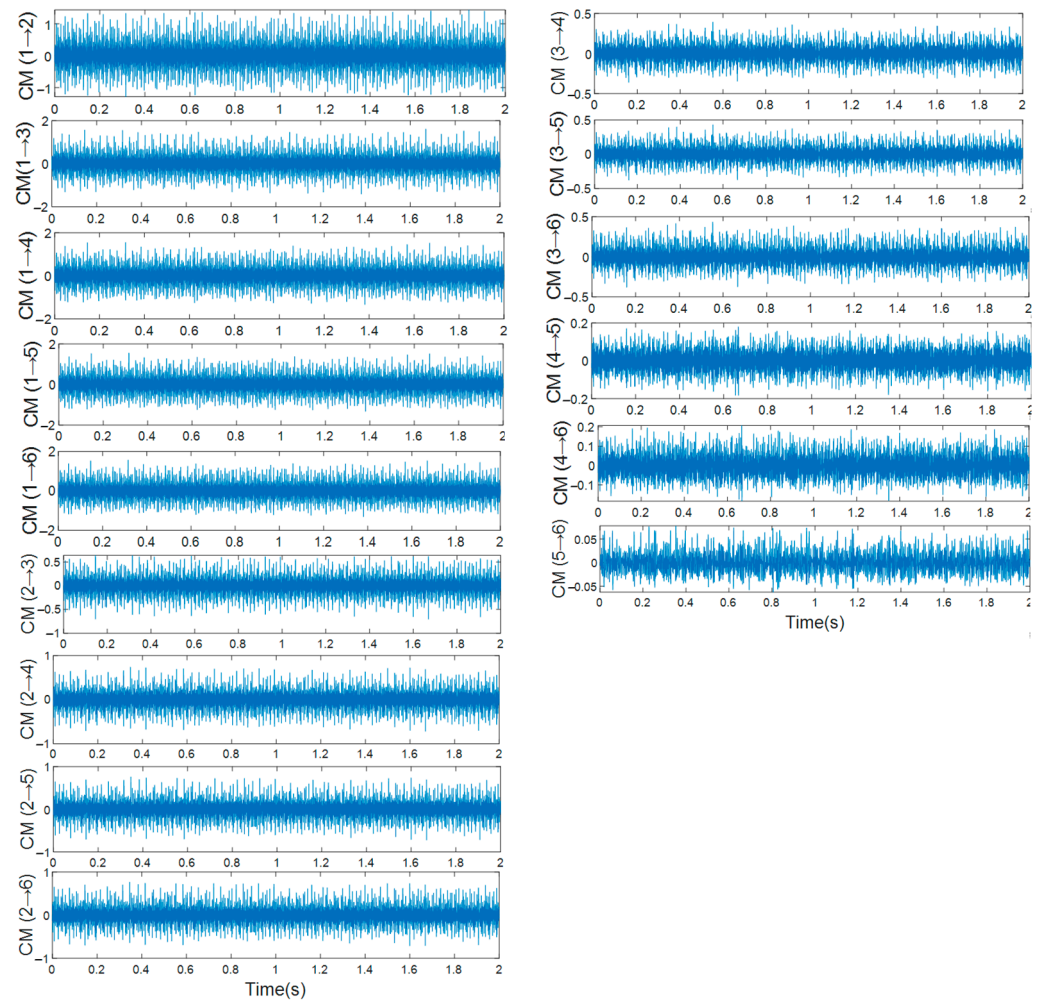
CM (1→2)
1
0
-1
0 0.2 0.4 0.6 0.8 1 1.2 1.4 1.6 1.8 2

CM(1→3)
2
0
-2
0 0.2 0.4 0.6 0.8 1 1.2 1.4 1.6 1.8 2

CM (1→4)
2
0
-2
0 0.2 0.4 0.6 0.8 1 1.2 1.4 1.6 1.8 2

CM (1→5)
2
0
-2
0 0.2 0.4 0.6 0.8 1 1.2 1.4 1.6 1.8 2

CM (1→6)
2
0
-2
0 0.2 0.4 0.6 0.8 1 1.2 1.4 1.6 1.8 2

CM (2→3)
0.5
0
-0.5
-1
0 0.2 0.4 0.6 0.8 1 1.2 1.4 1.6 1.8 2

CM (2→4)
1
0
-1
0 0.2 0.4 0.6 0.8 1 1.2 1.4 1.6 1.8 2

CM (2→5)
1
0
-1
0 0.2 0.4 0.6 0.8 1 1.2 1.4 1.6 1.8 2

CM (2→6)
1
0
-1
0 0.2 0.4 0.6 0.8 1 1.2 1.4 1.6 1.8 2
Time(s)

CM (3→4)
0.5
0
-0.5
0 0.2 0.4 0.6 0.8 1 1.2 1.4 1.6 1.8 2

CM (3→5)
0.5
0
-0.5
0 0.2 0.4 0.6 0.8 1 1.2 1.4 1.6 1.8 2

CM (3→6)
0.5
0
-0.5
0 0.2 0.4 0.6 0.8 1 1.2 1.4 1.6 1.8 2

CM (4→5)
0.2
0
-0.2
0 0.2 0.4 0.6 0.8 1 1.2 1.4 1.6 1.8 2

CM (4→6)
0.2
0.1
0
-0.1
0 0.2 0.4 0.6 0.8 1 1.2 1.4 1.6 1.8 2

CM (5→6)
0.05
0
-0.05
0 0.2 0.4 0.6 0.8 1 1.2 1.4 1.6 1.8 2
Time(s)